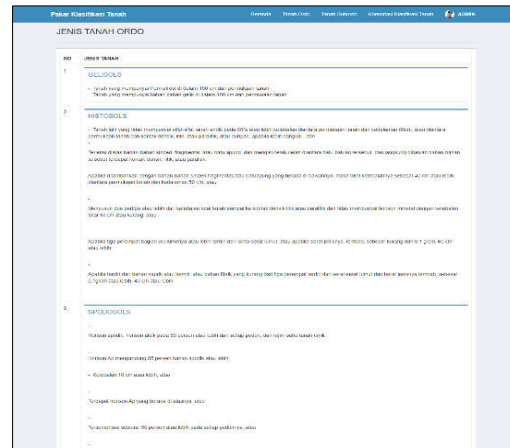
Pakar Klasifikasi Tanah

Beranda Tanah Ordo Tanah Subordo Konsultasi Klasifikasi Tanah ADMIN

JENIS TANAH ORDO

| NO | JENIS TANAH |
|---|---|
| 1 | GELISOLS<br>- Tanah yang mempunyai Permafrost di dalam 100 cm dari permukaan tanah<br>- Tanah yang mempunyai bahan gelik di dalam 100 cm dari permukaan tanah |
| 2 | HISTOSOLS<br>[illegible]<br>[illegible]<br>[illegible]<br>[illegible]<br>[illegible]<br>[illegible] |
| 3 | SPODOSOLS<br>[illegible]<br>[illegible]<br>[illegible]<br>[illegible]<br>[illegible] |